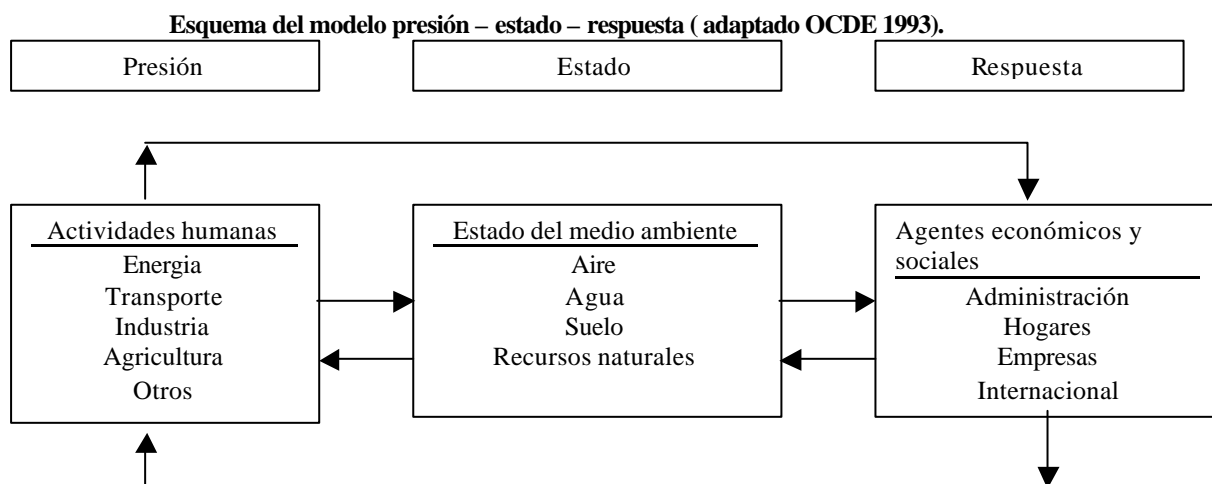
**Esquema del modelo presión – estado – respuesta ( adaptado OCDE 1993).**

Presión

Estado

Respuesta

Actividades humanas
Energia
Transporte
Industria
Agricultura
Otros

Estado del medio ambiente
Aire
Agua
Suelo
Recursos naturales

Agentes económicos y sociales
Administración
Hogares
Empresas
Internacional